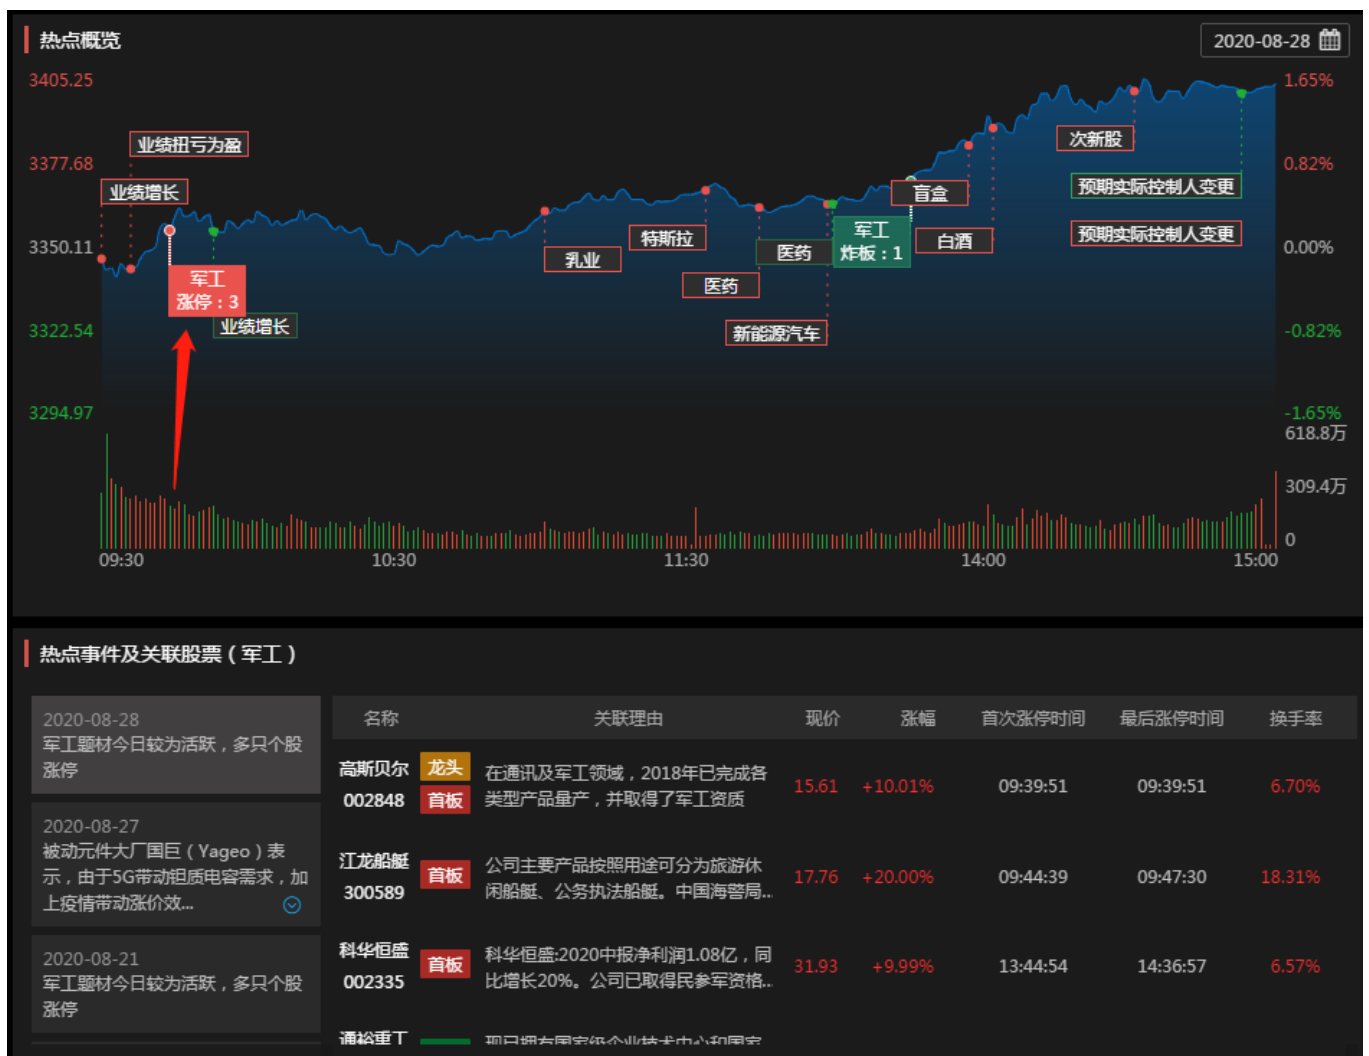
热点概览

2020-08-28

3405.25
3377.68
3350.11
3322.54
3294.97

1.65%
0.82%
0.00%
-0.82%
-1.65%

618.8万
309.4万
0

业绩扭亏为盈
业绩增长
军工
涨停：3
业绩增长
乳业
特斯拉
医药
医药
新能源汽车
军工
炸板：1
盲盒
白酒
次新股
预期实际控制人变更
预期实际控制人变更

09:30
10:30
11:30
14:00
15:00

热点事件及关联股票（军工）

2020-08-28
军工题材今日较为活跃，多只个股涨停

2020-08-27
被动元件大厂国巨（Yageo）表示，由于5G带动电容需求，加上疫情带动涨价效...

2020-08-21
军工题材今日较为活跃，多只个股涨停

| 名称 | | 关联理由 | 现价 | 涨幅 | 首次涨停时间 | 最后涨停时间 | 换手率 |
|---|---|---|---|---|---|---|---|
| 高斯贝尔 002848 | 龙头 首板 | 在通讯及军工领域，2018年已完成各类型产品量产，并取得了军工资质 | 15.61 | +10.01% | 09:39:51 | 09:39:51 | 6.70% |
| 江龙船艇 300589 | 首板 | 公司主要产品按照用途可分为旅游休闲船艇、公务执法船艇。中国海警局... | 17.76 | +20.00% | 09:44:39 | 09:47:30 | 18.31% |
| 科华恒盛 002335 | 首板 | 科华恒盛:2020中报净利润1.08亿，同比增长20%。公司已取得民参军资格... | 31.93 | +9.99% | 13:44:54 | 14:36:57 | 6.57% |
| 通裕重工 | | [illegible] | | | | | |